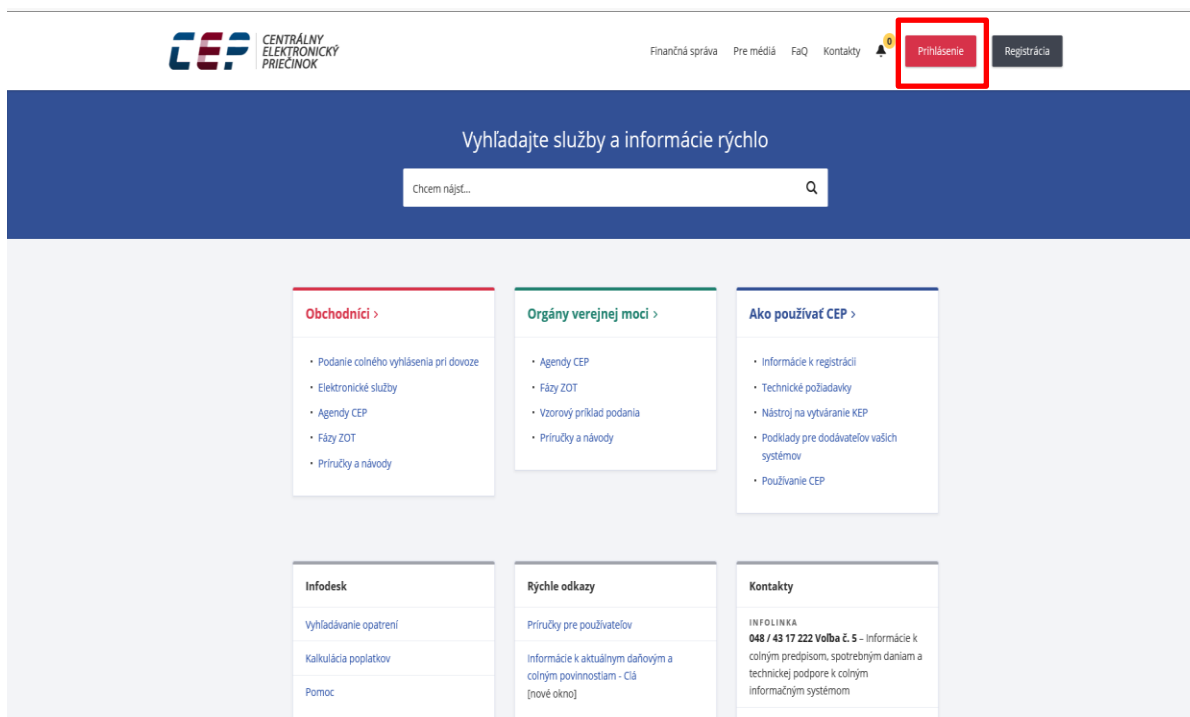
CEP CENTRÁLNY ELEKTRONICKÝ PRIEČINOK

Finančná správa Pre médiá FaQ Kontakty 0 Prihlásenie Registrácia

Vyhľadajte služby a informácie rýchlo

Chcem nájsť...

Obchodníci ›

• Podanie colného vyhlásenia pri dovoze
• Elektronické služby
• Agendy CEP
• Fázy ZOT
• Príručky a návody

Orgány verejnej moci ›

• Agendy CEP
• Fázy ZOT
• Vzorový príklad podania
• Príručky a návody

Ako používať CEP ›

• Informácie k registrácii
• Technické požiadavky
• Nástroj na vytváranie KEP
• Podklady pre dodávateľov vašich systémov
• Používanie CEP

Infodesk

Vyhľadávanie opatrení
Kalkulácia poplatkov
Pomoc

Rýchle odkazy

Príručky pre používateľov
Informácie k aktuálnym daňovým a colným povinnostiam - Clá [nové okno]

Kontakty

INFOLINKA
048 / 43 17 222 Voľba č. 5 – Informácie k colným predpisom, spotrebným daniam a technickej podpore k colným informačným systémom